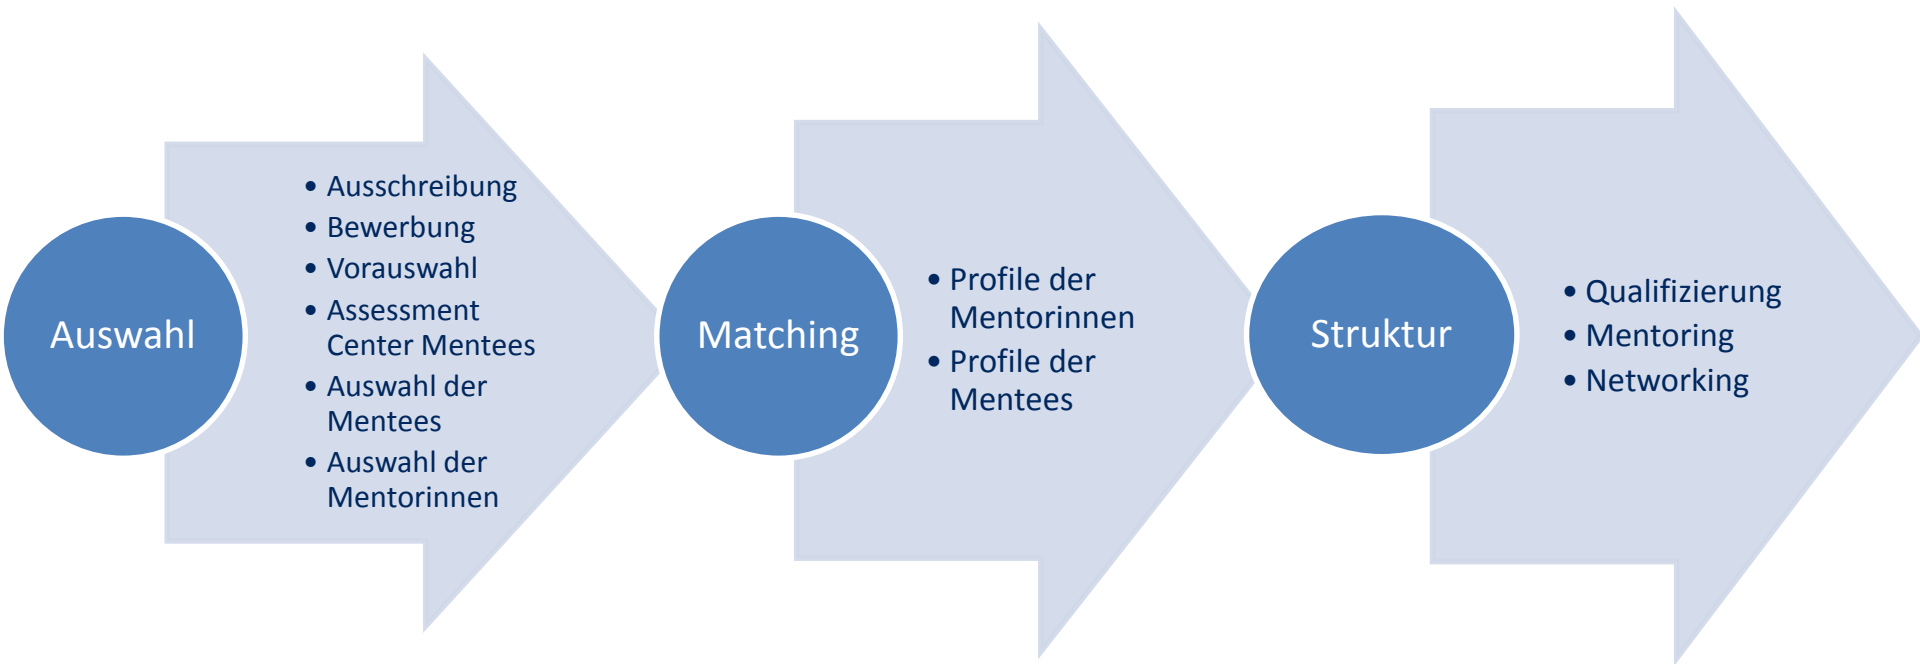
Auswahl

- Ausschreibung
- Bewerbung
- Vorauswahl
- Assessment Center Mentees
- Auswahl der Mentees
- Auswahl der Mentorinnen

Matching

- Profile der Mentorinnen
- Profile der Mentees

Struktur

- Qualifizierung
- Mentoring
- Networking